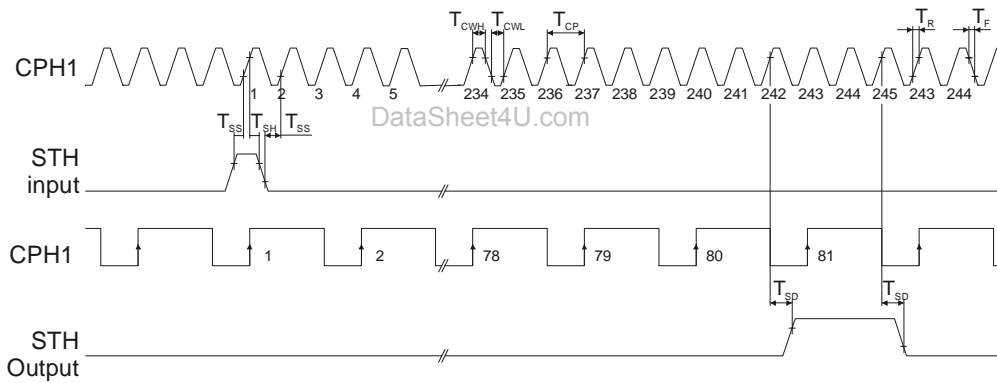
$T_{CWH}$ $T_{CWL}$ $T_{CP}$ $T_R$ $T_F$

CPH1

1 2 3 4 5 234 235 236 237 238 239 240 241 242 243 244 245 243 244

$T_{SS}$ $T_{SH}$ $T_{SS}$

DataSheet4U.com

STH input

CPH1

1 2 78 79 80 81

$T_{SD}$ $T_{SD}$

STH Output